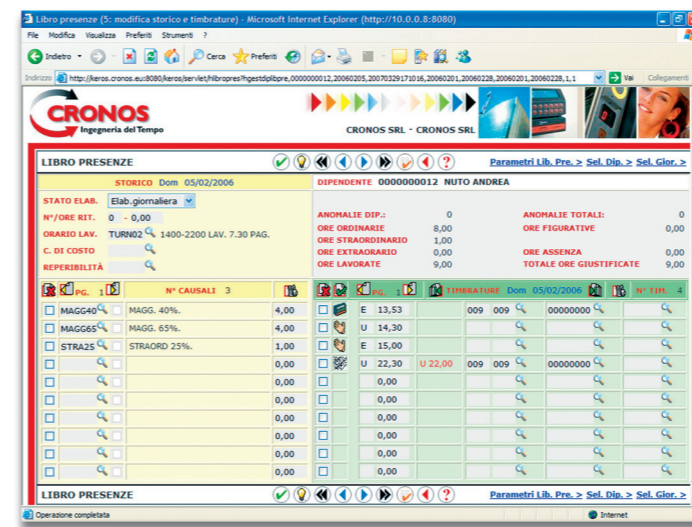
Libro presenze (5: modifica storico e timbrature) - Microsoft Internet Explorer (http://10.0.0.8:8080)

File Modifica Visualizza Preferiti Strumenti ?

Indietro Cerca Preferiti

Indirizzo http://keros.cronos.eu:8080/keros/servlet/hlibropres?hgestdiplibpre,0000000012,20060205,20070329171016,20060201,20060228,20060201,20060228,1,1 Vai Collegamenti

CRONOS Ingegneria del Tempo

CRONOS SRL - CRONOS SRL

LIBRO PRESENZE

Parametri Lib. Pre. > Sel. Dip. > Sel. Gior. >

STORICO Dom 05/02/2006

DIPENDENTE 0000000012 NUTO ANDREA

STATO ELAB. Elab.giornaliera

N°/ORE RIT. 0 - 0,00

ORARIO LAV. TURN02 1400-2200 LAV. 7.30 PAG.

C. DI COSTO

REPERIBILITÀ

ANOMALIE DIP.: 0
ORE ORDINARIE 8,00
ORE STRAORDINARIO 1,00
ORE EXTRAORARIO 0,00
ORE LAVORATE 9,00

ANOMALIE TOTALI: 0
ORE FIGURATIVE 0,00
ORE ASSENZA 0,00
TOTALE ORE GIUSTIFICATE 9,00

PG. 1 N° CAUSALI 3

| | | |
|---|---|---|
| MAGG40 | MAGG. 40%. | 4,00 |
| MAGG65 | MAGG. 65%. | 4,00 |
| STRA25 | STRAORD 25%. | 1,00 |
| | | 0,00 |
| | | 0,00 |
| | | 0,00 |
| | | 0,00 |
| | | 0,00 |
| | | 0,00 |
| | | 0,00 |
| | | 0,00 |

PG. 1 TIMBRATURE Dom 05/02/2006 N° TIM. 4

| | | | | | |
|---|---|---|---|---|---|
| E | 13,53 | | 009 | 009 | 00000000 |
| U | 14,30 | | | | |
| E | 15,00 | | | | |
| U | 22,30 | U 22,00 | 009 | 009 | 00000000 |
| | 0,00 | | | | |
| | 0,00 | | | | |
| | 0,00 | | | | |
| | 0,00 | | | | |
| | 0,00 | | | | |
| | 0,00 | | | | |
| | 0,00 | | | | |

LIBRO PRESENZE

Parametri Lib. Pre. > Sel. Dip. > Sel. Gior. >

Operazione completata

Internet